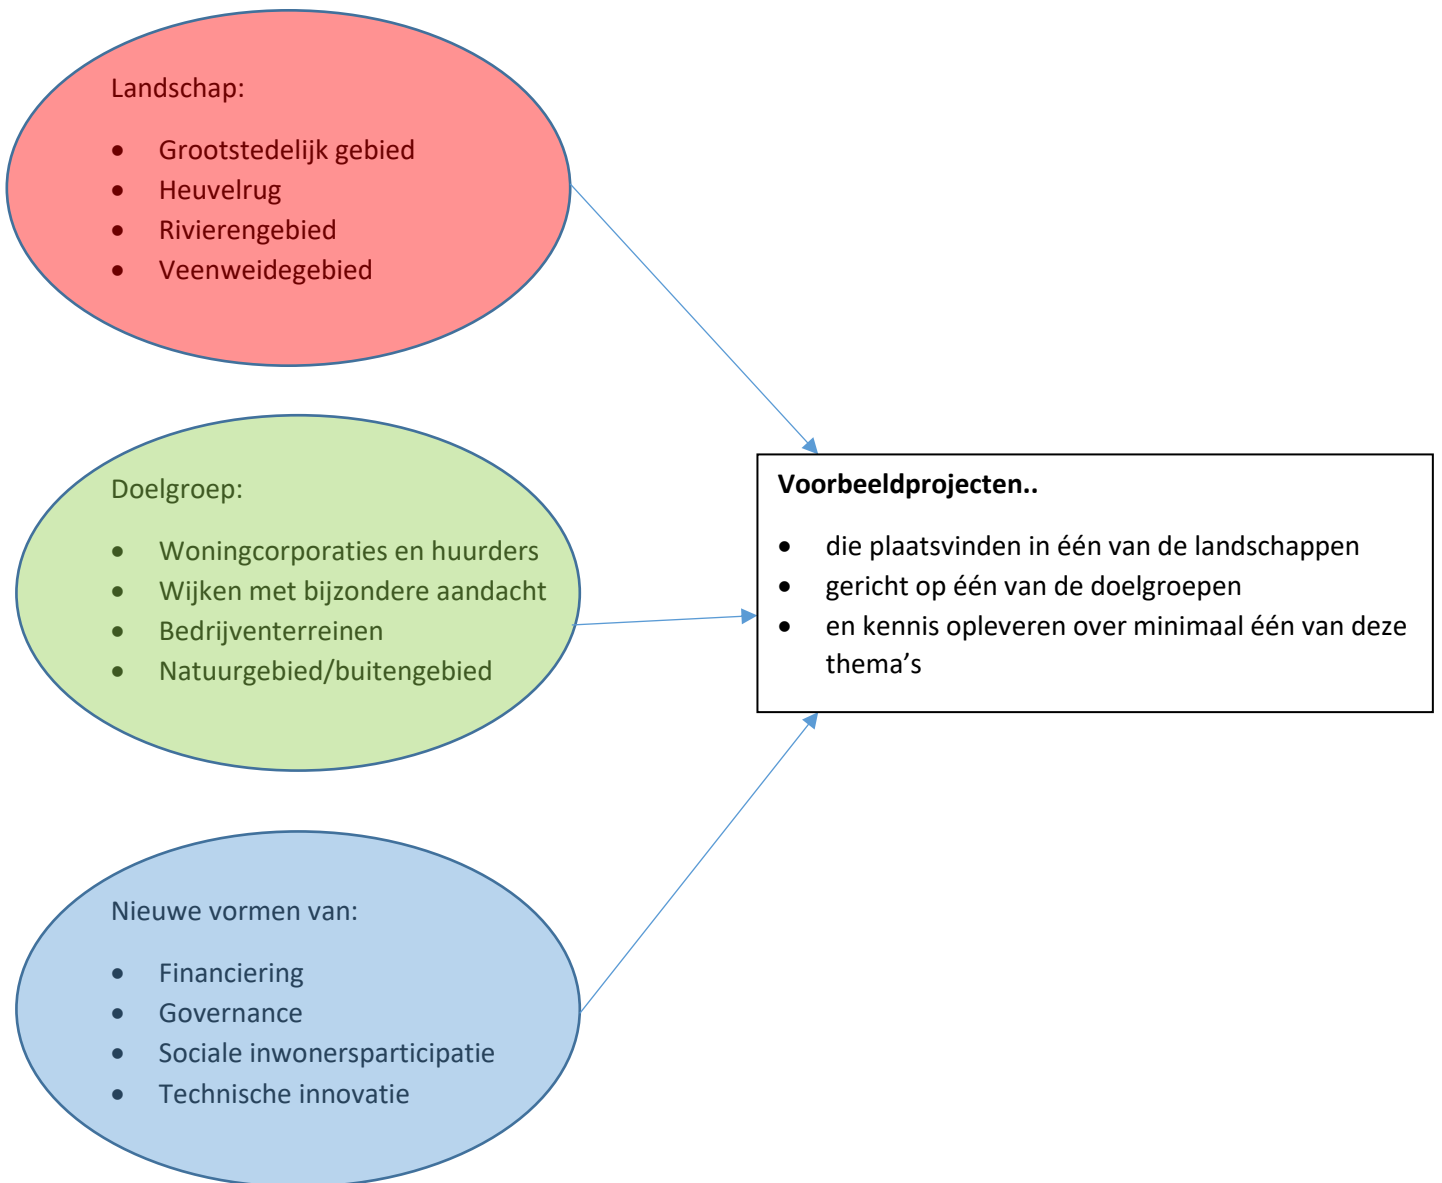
Landschap:

- Grootstedelijk gebied
- Heuvelrug
- Rivierengebied
- Veenweidegebied

Doelgroep:

- Woningcorporaties en huurders
- Wijken met bijzondere aandacht
- Bedrijventerreinen
- Natuurgebied/buitengebied

Nieuwe vormen van:

- Financiering
- Governance
- Sociale inwonersparticipatie
- Technische innovatie

**Voorbeeldprojecten..**

- die plaatsvinden in één van de landschappen
- gericht op één van de doelgroepen
- en kennis opleveren over minimaal één van deze thema's